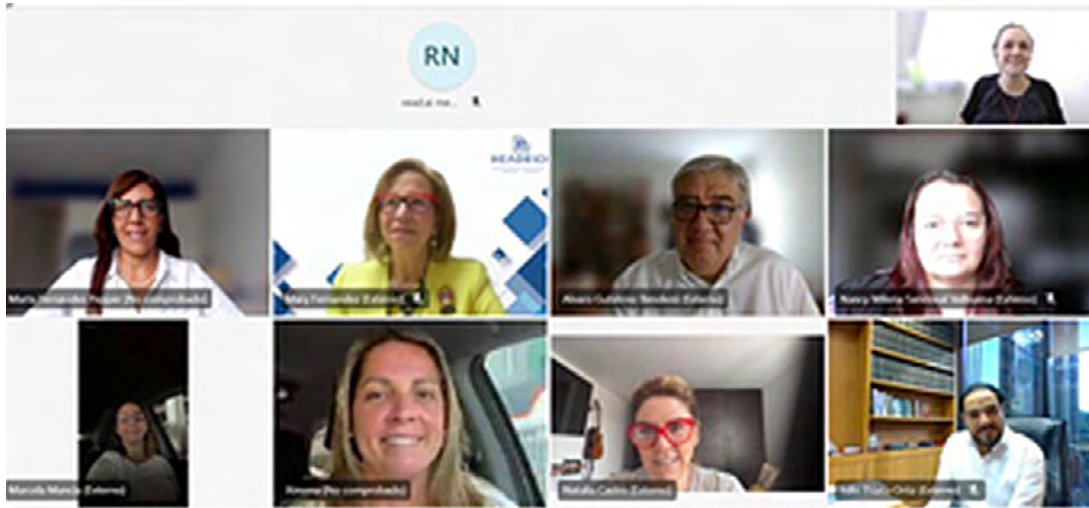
RN

realai me...

Maria Hernandez Hagan (No comprobado)

Mara Fernandez (Externo)

Alvaro Gutiérrez Bendeck (Externo)

Nancy Wiliena Sandoval Velsama (Externo)

Marcela Mancio (Externo)

Ximena (No comprobado)

Natalia Castro (Externo)

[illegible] Ortiz (Externo)